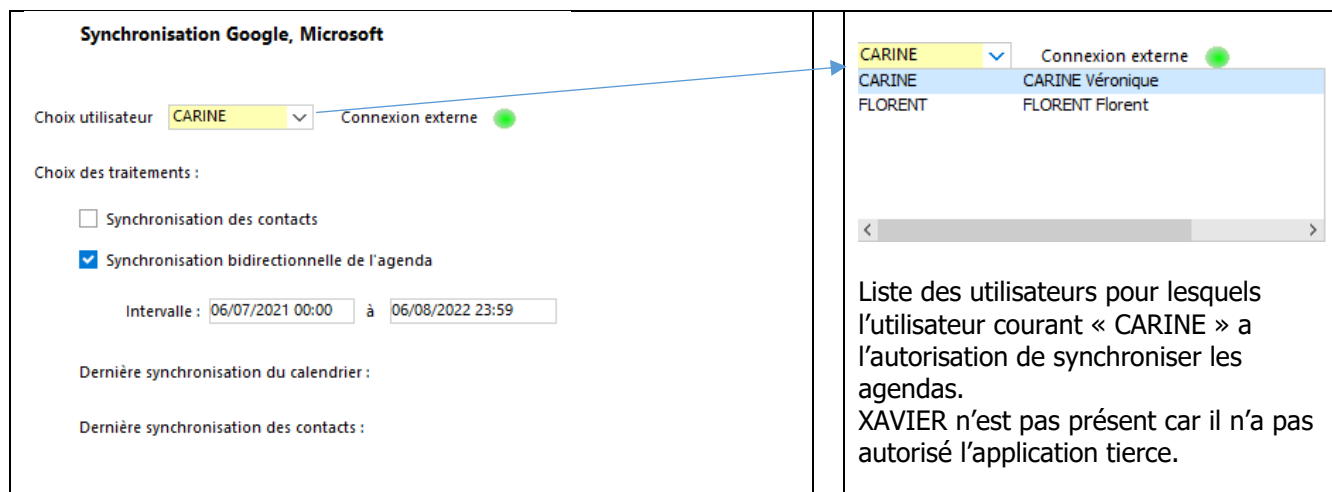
Synchronisation Google, Microsoft

Choix utilisateur CARINE Connexion externe

Choix des traitements :

Synchronisation des contacts

Synchronisation bidirectionnelle de l'agenda

Intervalle : 06/07/2021 00:00 à 06/08/2022 23:59

Dernière synchronisation du calendrier :

Dernière synchronisation des contacts :

CARINE Connexion externe

| | |
|---|---|
| CARINE | CARINE Véronique |
| FLORENT | FLORENT Florent |

Liste des utilisateurs pour lesquels l'utilisateur courant « CARINE » a l'autorisation de synchroniser les agendas.
XAVIER n'est pas présent car il n'a pas autorisé l'application tierce.